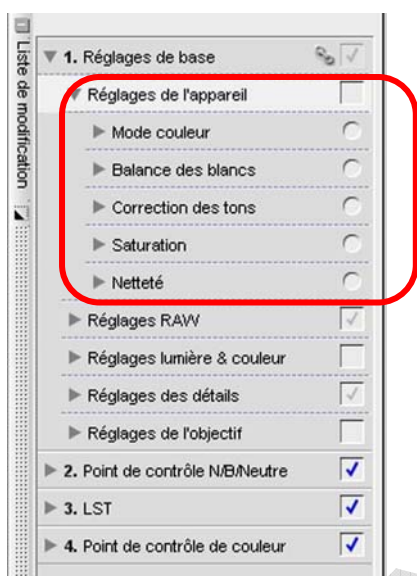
Liste de modification

1. Réglages de base

Réglages de l'appareil

Mode couleur

Balance des blancs

Correction des tons

Saturation

Netteté

Réglages RAW

Réglages lumière & couleur

Réglages des détails

Réglages de l'objectif

2. Point de contrôle N/B/Neutre

3. LST

4. Point de contrôle de couleur